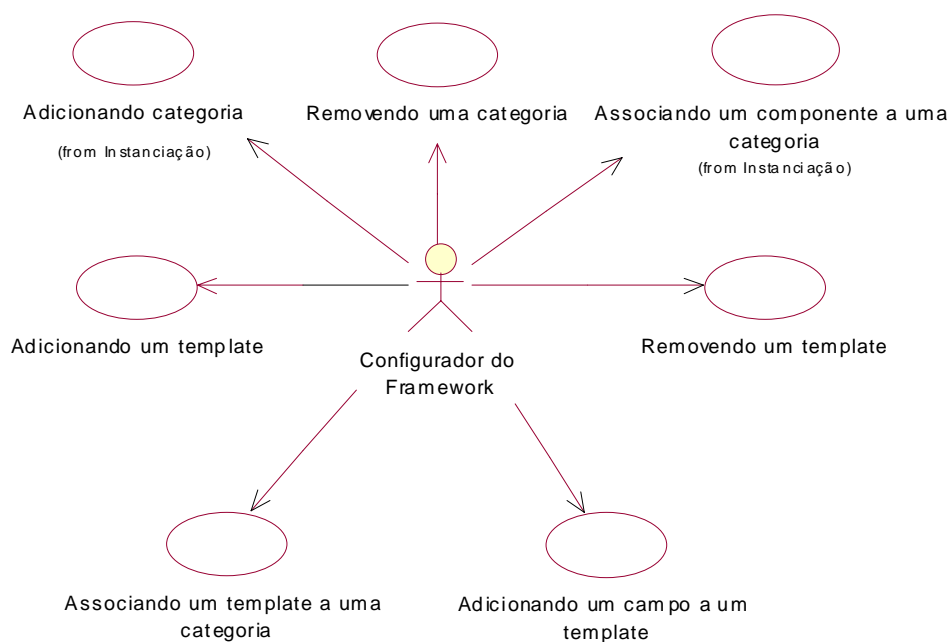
Adicionando categoria
(from Instanciação)

Removendo uma categoria

Associando um componente a uma categoria
(from Instanciação)

Adicionando um template

Configurador do Framework

Removendo um template

Associando um template a uma categoria

Adicionando um campo a um template